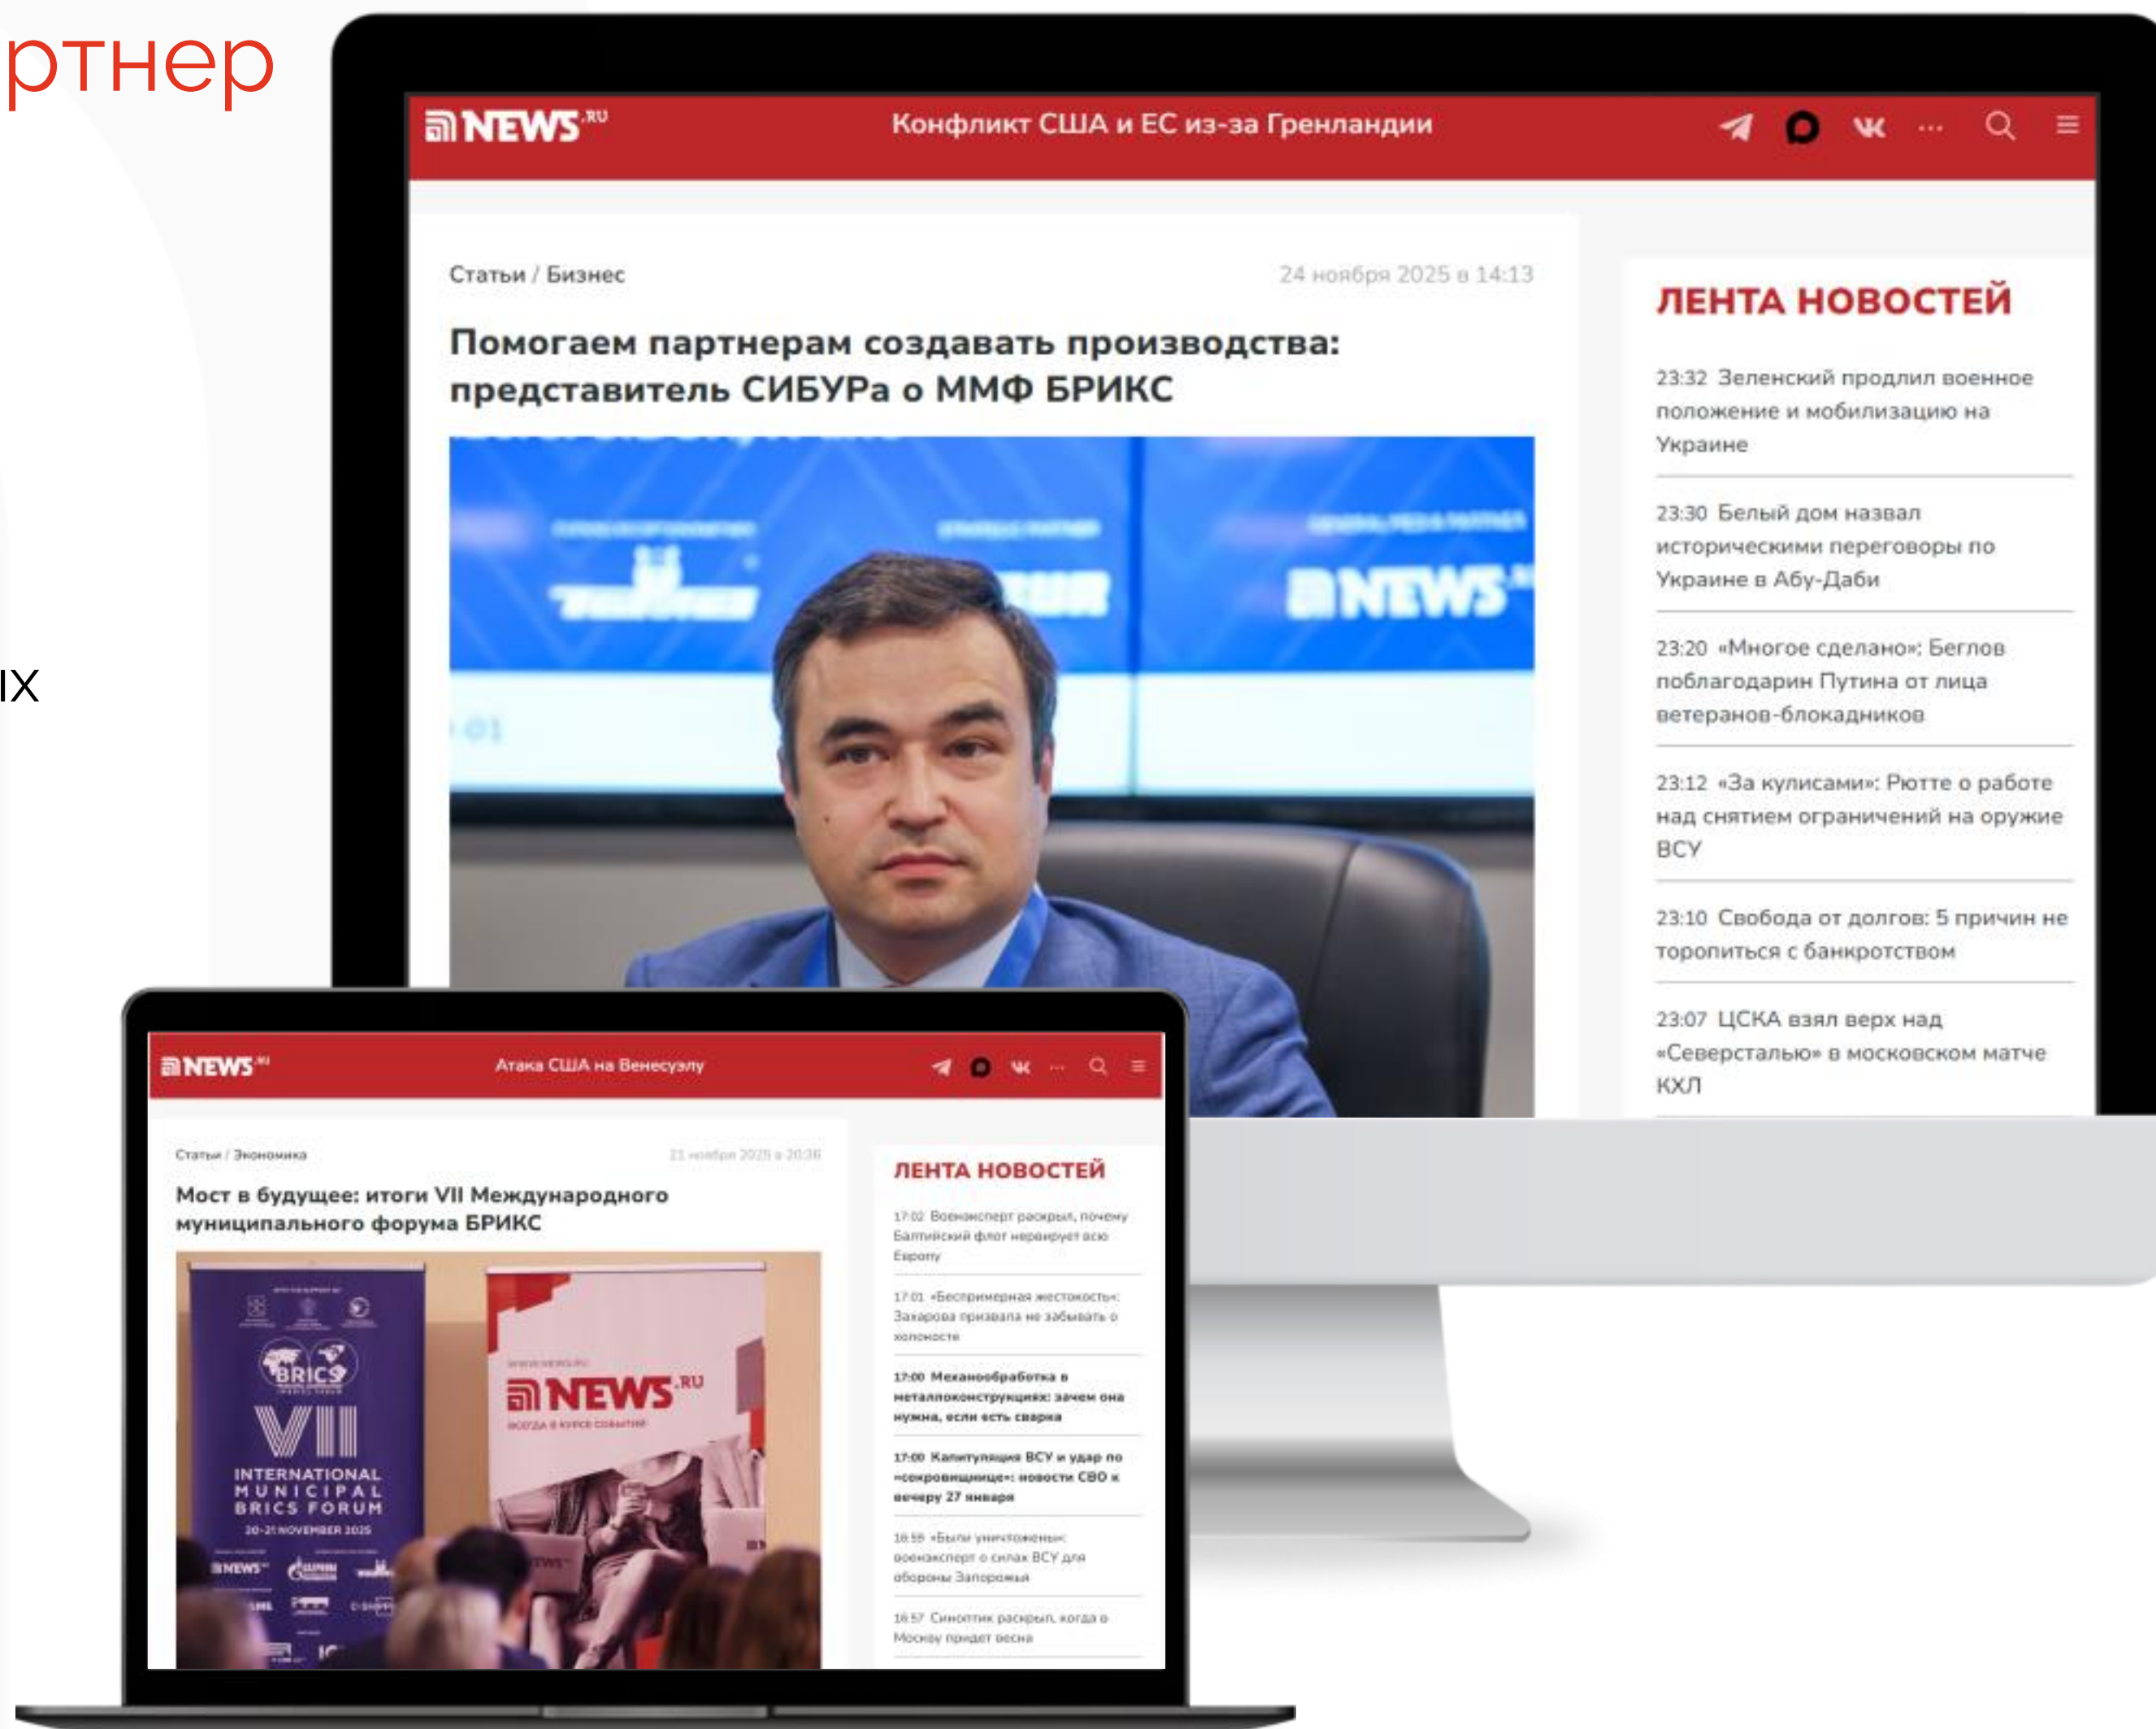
ртнер

IX

NEWS.RU Конфликт США и ЕС из-за Гренландии

Статьи / Бизнес

24 ноября 2025 в 14:13

Помогаем партнерам создавать производства: представитель СИБУРа о ММФ БРИКС

NEWS.RU

ЛЕНТА НОВОСТЕЙ

23:32 Зеленский продлил военное положение и мобилизацию на Украине

23:30 Белый дом назвал историческими переговоры по Украине в Абу-Даби

23:20 «Многое сделано»: Беглов поблагодарил Путина от лица ветеранов-блокадников

23:12 «За кулисами»: Рютте о работе над снятием ограничений на оружие ВСУ

23:10 Свобода от долгов: 5 причин не торопиться с банкротством

23:07 ЦСКА взял верх над «Северсталью» в московском матче КХЛ

NEWS.RU Атака США на Венесуэлу

Статьи / Экономика

21 ноября 2025 в 20:36

Мост в будущее: итоги VII Международного муниципального форума БРИКС

BRICS
VII
INTERNATIONAL MUNICIPAL BRICS FORUM
20-21 NOVEMBER 2025

NEWS.RU
ВСЕГДА В КУРСЕ СОБЫТИЙ

ЛЕНТА НОВОСТЕЙ

17:02 Военэксперт раскрыл, почему Балтийский флот нервирует всю Европу

17:01 «Беспримерная жестокость»: Захарова призвала не забывать о холокосте

17:00 Механообработка в металлоконструкциях: зачем она нужна, если есть сварка

17:00 Капитуляция ВСУ и удар по «сокровищнице»: новости СВО к вечеру 27 января

16:59 «Были уничтожены»: военэксперт о силах ВСУ для обороны Запорожья

16:57 Синоптик раскрыл, когда в Москву придет весна